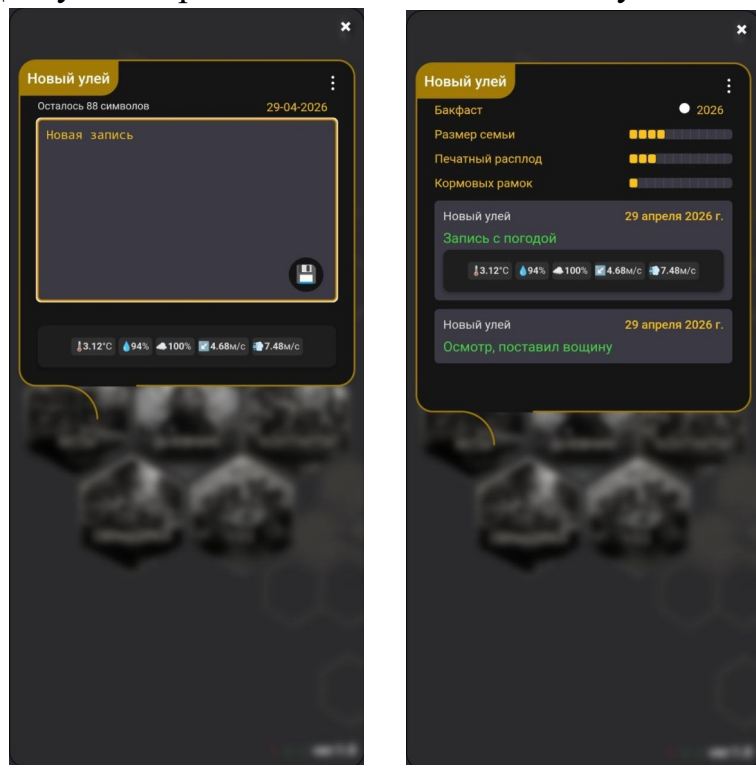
Новый улей
Осталось 88 символов
29-04-2026
Новая запись

3.12°C 94% 100% 4.68м/с 7.48м/с

Новый улей
Бакфаст
2026
Размер семьи
Печатный расплод
Кормовых рамок

Новый улей
29 апреля 2026 г.
Запись с погодой
3.12°C 94% 100% 4.68м/с 7.48м/с

Новый улей
29 апреля 2026 г.
Осмотр, поставил вощину